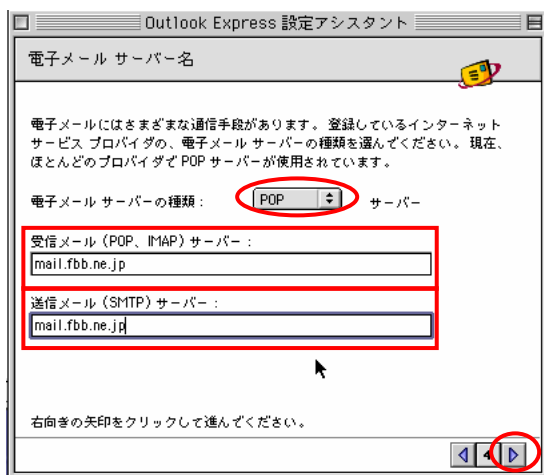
Outlook Express 設定アシスタント

電子メール サーバー名

電子メールにはさまざまな通信手段があります。登録しているインターネット サービス プロバイダの、電子メール サーバーの種類を選んでください。現在、ほとんどのプロバイダで POP サーバーが使用されています。

電子メール サーバーの種類： POP サーバー

受信メール（POP、IMAP）サーバー：

mail.fbb.ne.jp

送信メール（SMTP）サーバー：

mail.fbb.ne.jp

右向きの矢印をクリックして進んでください。